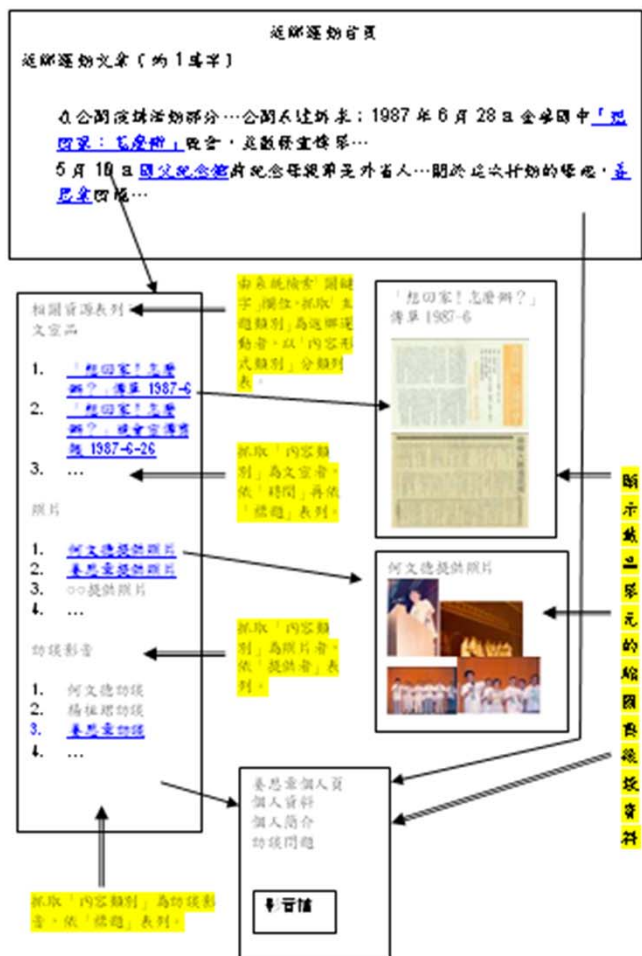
返鄉運動首頁

返鄉運動文案（約1萬字）

在公開演講活動部分…公開表達訴求；1987年6月28日全美國中「想回家！怎麼辦」晚會，並散發宣傳單…

5月10日國父紀念館前紀念母親節某外省人…關於這次行動的緣起，姜思章回憶…

相關資源表列
文宣品

1. 「想回家！怎麼辦？」傳單 1987-6
2. 「想回家！怎麼辦？」晚會宣傳單 1987-6-26
3. …

照片

1. 何文德提供照片
2. 姜思章提供照片
3. ○○提供照片
4. …

訪談影音

1. 何文德訪談
2. 楊祖珺訪談
3. 姜思章訪談
4. …

由系統檢索「關鍵字」欄位，抓取「主題類別」為返鄉運動者，以「內容形式類別」分類別表。

抓取「內容類別」為文宣者，依「時間」再依「標題」表列。

抓取「內容類別」為照片者，依「提供者」表列。

抓取「內容類別」為訪談影音，依「標題」表列。

「想回家！怎麼辦？」傳單 1987-6

何文德提供照片

姜思章個人頁
個人資料
個人簡介
訪談問題

影音檔

顯示數位單元的縮圖與後設資料